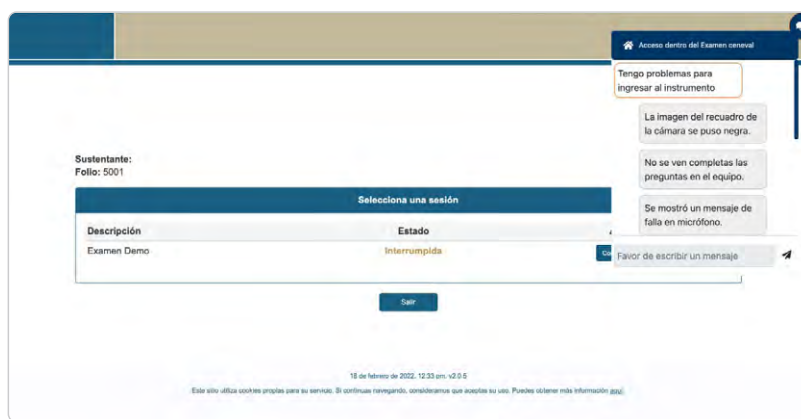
Acceso dentro del Examen ceneval

Tengo problemas para ingresar al instrumento

La imagen del recuadro de la cámara se puso negra.

No se ven completas las preguntas en el equipo.

Se mostró un mensaje de falla en micrófono.

Favor de escribir un mensaje

Sustentante:
Folio: 5001

Selecciona una sesión

| Descripción | Estado |
|---|---|
| Examen Demo | Interrumpida |

Salir

18 de febrero de 2022, 12:33 pm. v2.0.5

Este sitio utiliza cookies propias para su servicio. Si continuas navegando, consideramos que aceptas su uso. Puedes obtener más información aquí